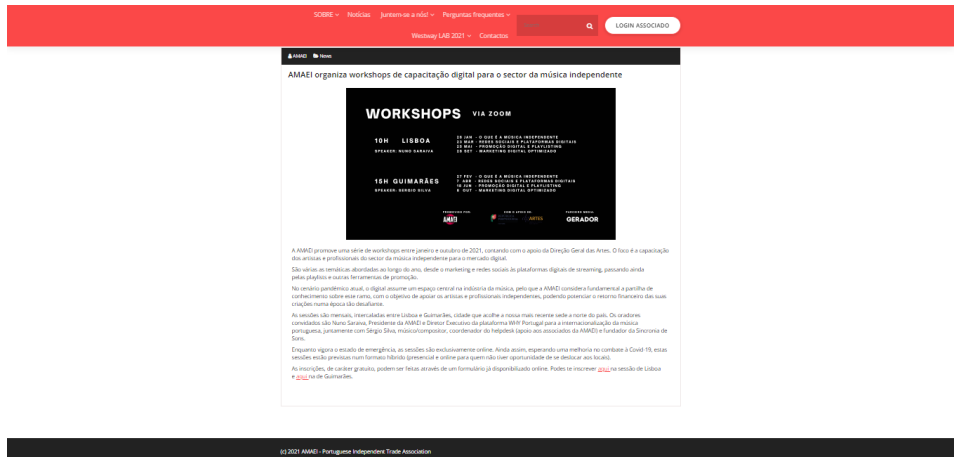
SOBRE ⌄ Notícias Juntem-se a nós! ⌄ Perguntas frequentes ⌄ LOGIN ASSOCIADO

Westway LAB 2021 ⌄ Contactos

AMAEI News

AMAEI organiza workshops de capacitação digital para o sector da música independente

WORKSHOPS VIA ZOOM

10H LISBOA
SPEAKER: NUNO SARAIVA

29 JAN - O QUE É A MÚSICA INDEPENDENTE
23 MAR - REDES SOCIAIS E PLATAFORMAS DIGITAIS
25 MAI - PROMOÇÃO DIGITAL E PLAYLISTING
29 SET - MARKETING DIGITAL OPTIMIZADO

15H GUIMARÃES
SPEAKER: SERGIO SILVA

27 FEV - O QUE É A MÚSICA INDEPENDENTE
7 ABR - REDES SOCIAIS E PLATAFORMAS DIGITAIS
18 JUN - PROMOÇÃO DIGITAL E PLAYLISTING
8 OUT - MARKETING DIGITAL OPTIMIZADO

PROMOVIDO POR: AMAEI COM O APOIO DE: ARTES PARCEIRO MEDIA: GERADOR

A AMAEI promove uma série de workshops entre janeiro e outubro de 2021, contando com o apoio da Direção Geral das Artes. O foco é a capacitação dos artistas e profissionais do sector da música independente para o mercado digital.

São várias as temáticas abordadas ao longo do ano, desde o marketing e redes sociais às plataformas digitais de streaming, passando ainda pelas playlists e outras ferramentas de promoção.

No cenário pandémico atual, o digital assume um espaço central na indústria da música, pelo que a AMAEI considera fundamental a partilha de conhecimento sobre este ramo, com o objetivo de apoiar os artistas e profissionais independentes, podendo potenciar o retorno financeiro das suas criações numa época tão desafiante.

As sessões são mensais, intercaladas entre Lisboa e Guimarães, cidade que acolhe a nossa mais recente sede a norte do país. Os oradores convidados são Nuno Saraiva, Presidente da AMAEI e Diretor Executivo da plataforma WHY Portugal para a internacionalização da música portuguesa, juntamente com Sérgio Silva, músico/compositor, coordenador do helpdesk (apoio aos associados da AMAEI) e fundador da Sincronia de Sons.

Enquanto vigora o estado de emergência, as sessões são exclusivamente online. Ainda assim, esperando uma melhoria no combate à Covid-19, estas sessões estão previstas num formato híbrido (presencial e online para quem não tiver oportunidade de se deslocar aos locais).

As inscrições, de caráter gratuito, podem ser feitas através de um formulário já disponibilizado online. Podes te inscrever aqui na sessão de Lisboa e aqui na de Guimarães.

(c) 2021 AMAEI - Portuguese Independent Trade Association